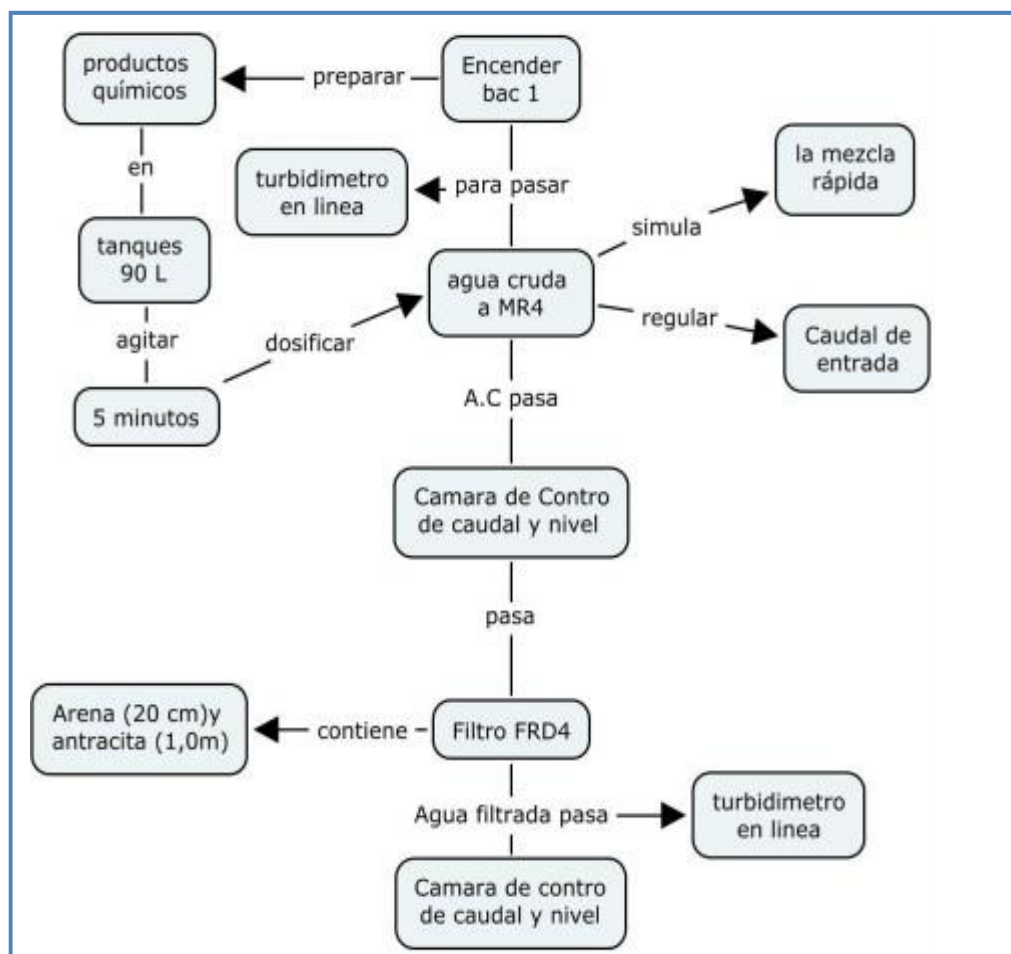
productos químicos

preparar

Encender bac 1

en

turbidimetro en linea

para pasar

la mezcla rápida

simula

tanques 90 L

agua cruda a MR4

agitar

dosificar

regular

Caudal de entrada

5 minutos

A.C pasa

Camara de Contro de caudal y nivel

pasa

Arena (20 cm)y antracita (1,0m)

contiene

Filtro FRD4

Agua filtrada pasa

turbidimetro en linea

Camara de contro de caudal y nivel